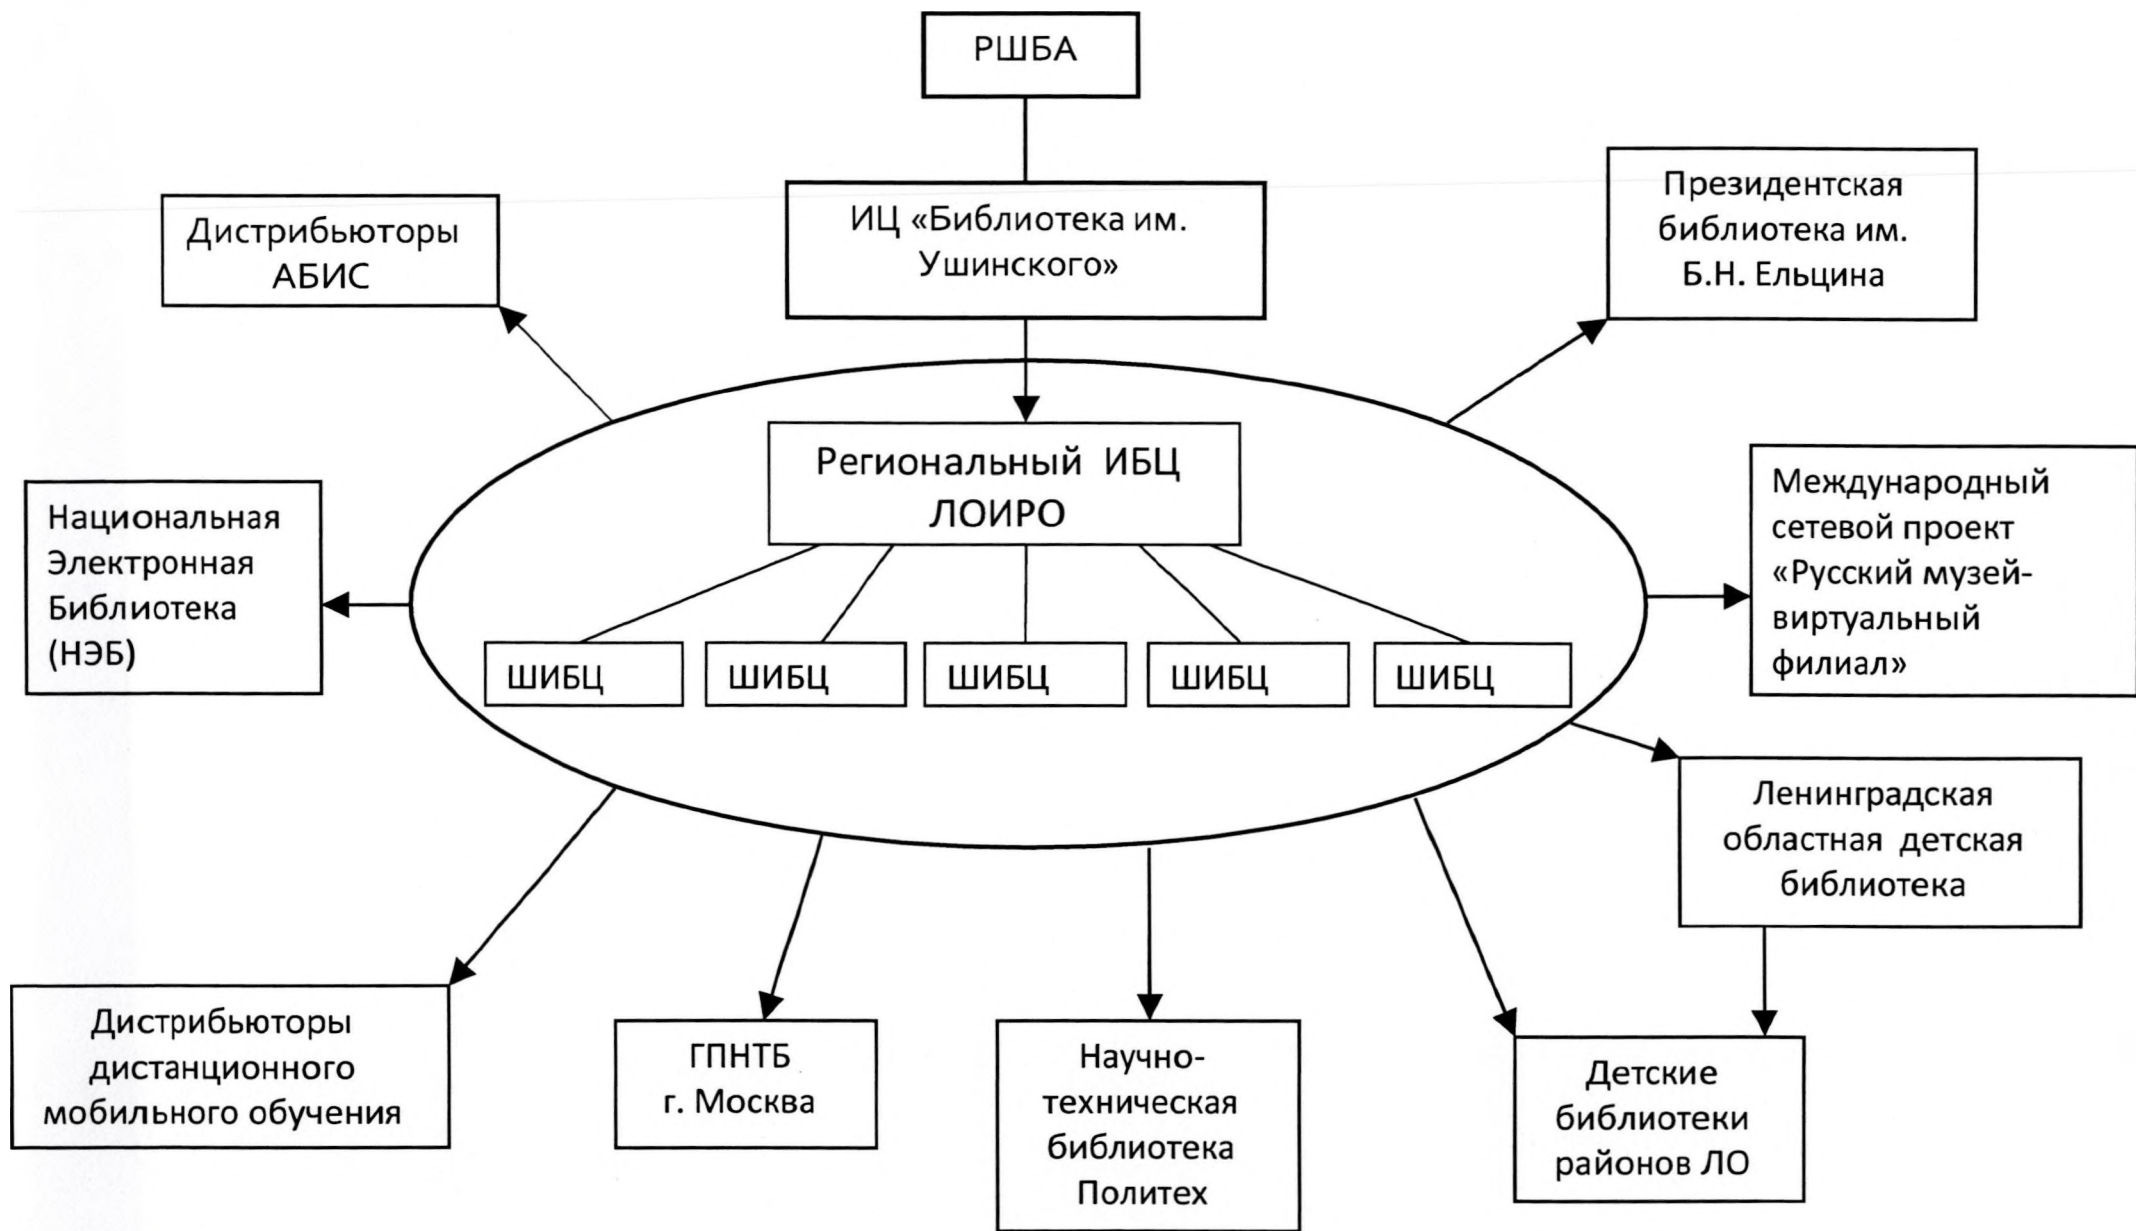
РШБА

ИЦ «Библиотека им. Ушинского»

Дистрибьюторы АБИС

Президентская библиотека им. Б.Н. Ельцина

Региональный ИБЦ ЛОИРО

ШИБЦ

ШИБЦ

ШИБЦ

ШИБЦ

ШИБЦ

Национальная Электронная Библиотека (НЭБ)

Международный сетевой проект «Русский музей-виртуальный филиал»

Ленинградская областная детская библиотека

Дистрибьюторы дистанционного мобильного обучения

ГПНТБ г. Москва

Научно-техническая библиотека Политех

Детские библиотеки районов ЛО